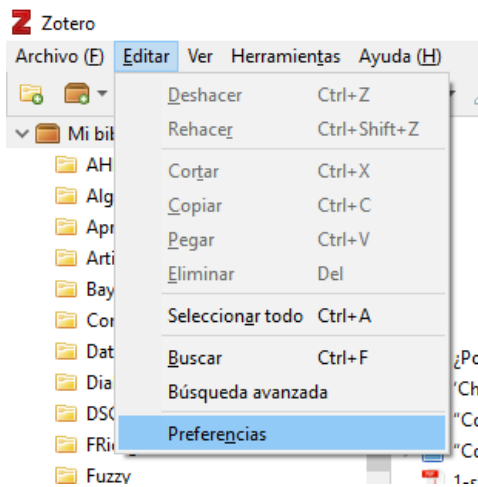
Zotero

Archivo (F) Editar Ver Herramientas Ayuda (H)

Mi bib
AH
Alg
Apr
Arti
Bay
Cor
Dat
Dia
DS
FRi
Fuzzy

Deshacer Ctrl+Z
Rehacer Ctrl+Shift+Z
Cortar Ctrl+X
Copiar Ctrl+C
Pegar Ctrl+V
Eliminar Del
Seleccionar todo Ctrl+A
Buscar Ctrl+F
Búsqueda avanzada
Preferencias

¿Po
"Ch
"Co
"Co
1-s